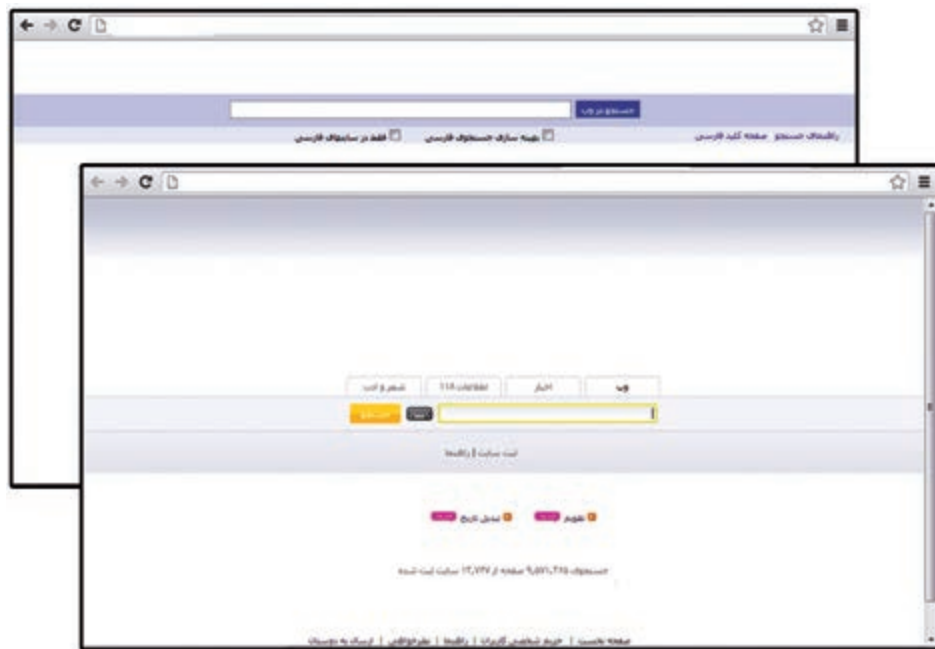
جستجو در وب

راهنمای جستجو صفحه کلید فارسی

بهینه سازی جستجوی فارسی

فقط در سایتهای فارسی

وب

اخبار

اطلاعات ۱۱۸

شعر و ادب

جستجو

ثبت سایت | راهنما

تقویم

تبدیل تاریخ

جستجوی ۹,۵۷۱,۲۱۵ صفحه از ۱۲,۷۲۷ سایت ثبت شده

صفحه نخست | حریم شخصی کاربران | راهنما | نظرخواهی | ارسال به دوستان